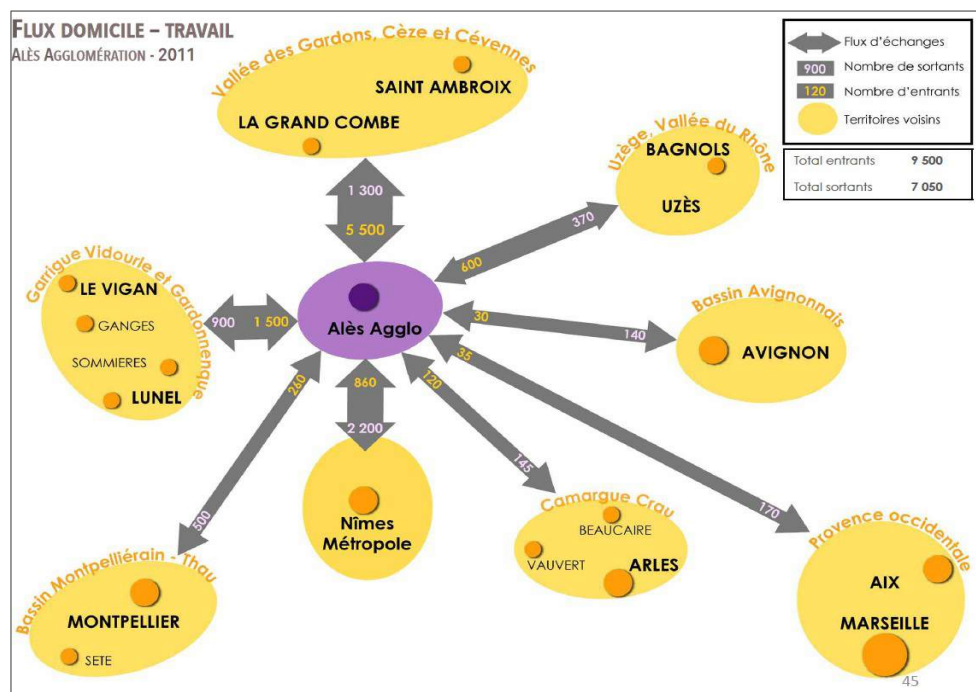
FLUX DOMICILE – TRAVAIL
ALÈS AGGLOMÉRATION - 2011

Flux d'échanges
900 Nombre de sortants
120 Nombre d'entrants
Territoires voisins

| Total entrants | 9 500 |
|---|---|
| Total sortants | 7 050 |

Vallée des Gardons, Cèze et Cévennes
SAINT AMBROIX
LA GRAND COMBE
1 300
5 500

Uzège, Vallée du Rhône
BAGNOLS
UZÈS
370
600

Garrigue Vidourle et Gardonnenque
LE VIGAN
GANGES
SOMMIERES
LUNEL
900
1 500

Alès Agglo

Bassin Avignonnais
AVIGNON
30
140

35
170
Provence occidentale
AIX
MARSEILLE

860
2 200
Nîmes Métropole

120
145
Camargue Crau
BEAUCAIRE
VAUVERT
ARLES

260
500
Bassin Montpelliérain - Thau
MONTPELLIER
SETE

45